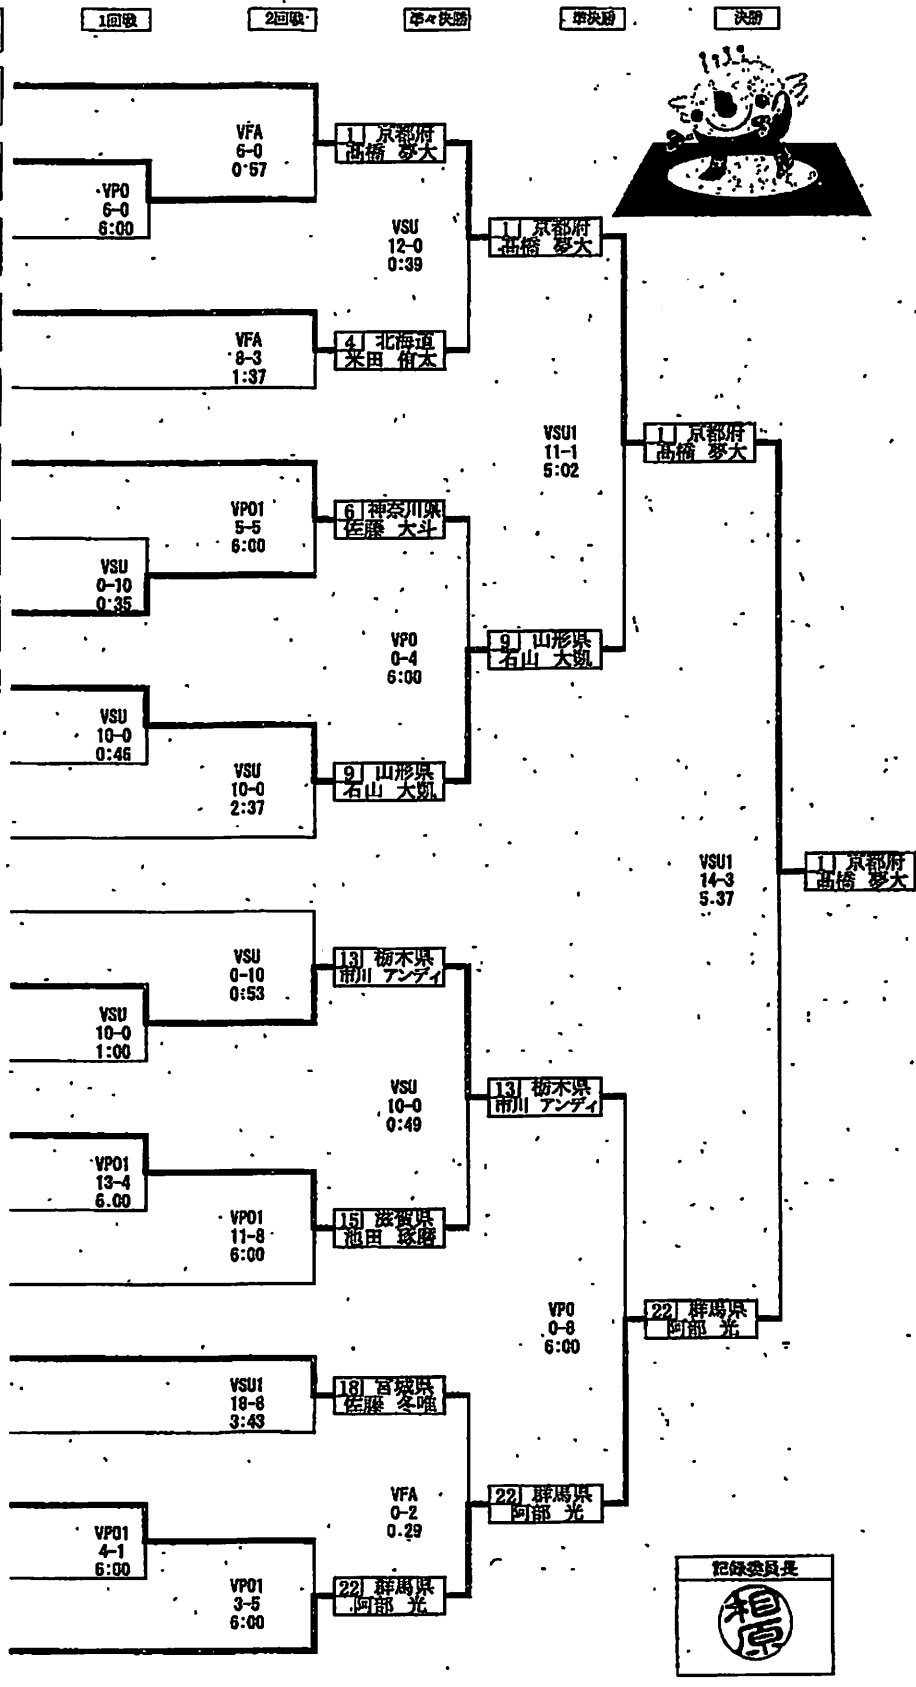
1回戦 2回戦 準々決勝 準決勝 決勝

VFA
6-0
0:57

1 京都府
髙橋 夢大

VPO
6-0
6:00

VSU
12-0
0:39

1 京都府
髙橋 夢大

VFA
8-3
1:37

4 北海道
米田 侑太

VSU1
11-1
5:02

1 京都府
髙橋 夢大

VPO1
5-5
6:00

6 神奈川県
佐藤 大斗

VSU
0-10
0:35

VPO
0-4
6:00

9 山形県
石山 大凱

VSU
10-0
0:46

VSU
10-0
2:37

9 山形県
石山 大凱

VSU1
14-3
5.37

1 京都府
髙橋 夢大

VSU
0-10
0:53

13 栃木県
市川 アンディ

VSU
10-0
1:00

VSU
10-0
0:49

13 栃木県
市川 アンディ

VPO1
13-4
6.00

VPO1
11-8
6:00

15 滋賀県
池田 琢磨

VPO
0-8
6:00

22 群馬県
阿部 光

VSU1
18-8
3:43

18 宮城県
佐藤 冬唯

VFA
0-2
0.29

22 群馬県
阿部 光

VPO1
4-1
6:00

VPO1
3-5
6:00

22 群馬県
阿部 光

記録委員長
相原